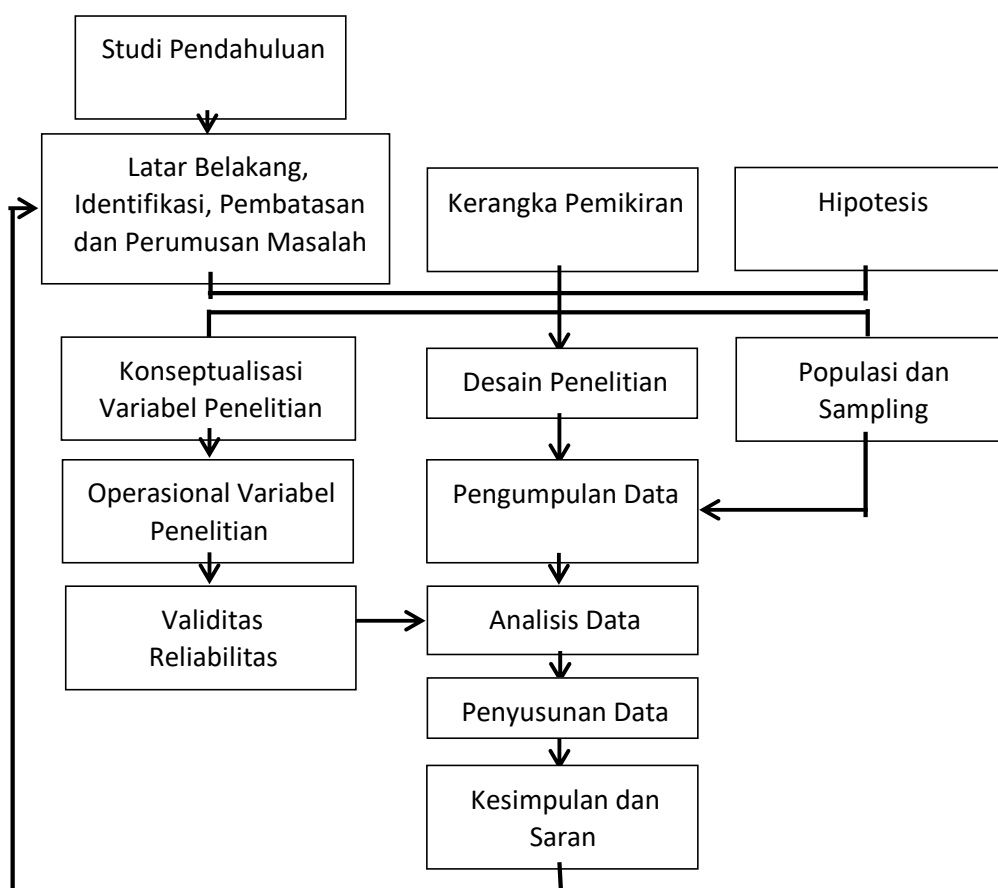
Studi Pendahuluan

Latar Belakang, Identifikasi, Pembatasan dan Perumusan Masalah

Kerangka Pemikiran

Hipotesis

Konseptualisasi Variabel Penelitian

Desain Penelitian

Populasi dan Sampling

Operasional Variabel Penelitian

Pengumpulan Data

Validitas Reliabilitas

Analisis Data

Penyusunan Data

Kesimpulan dan Saran